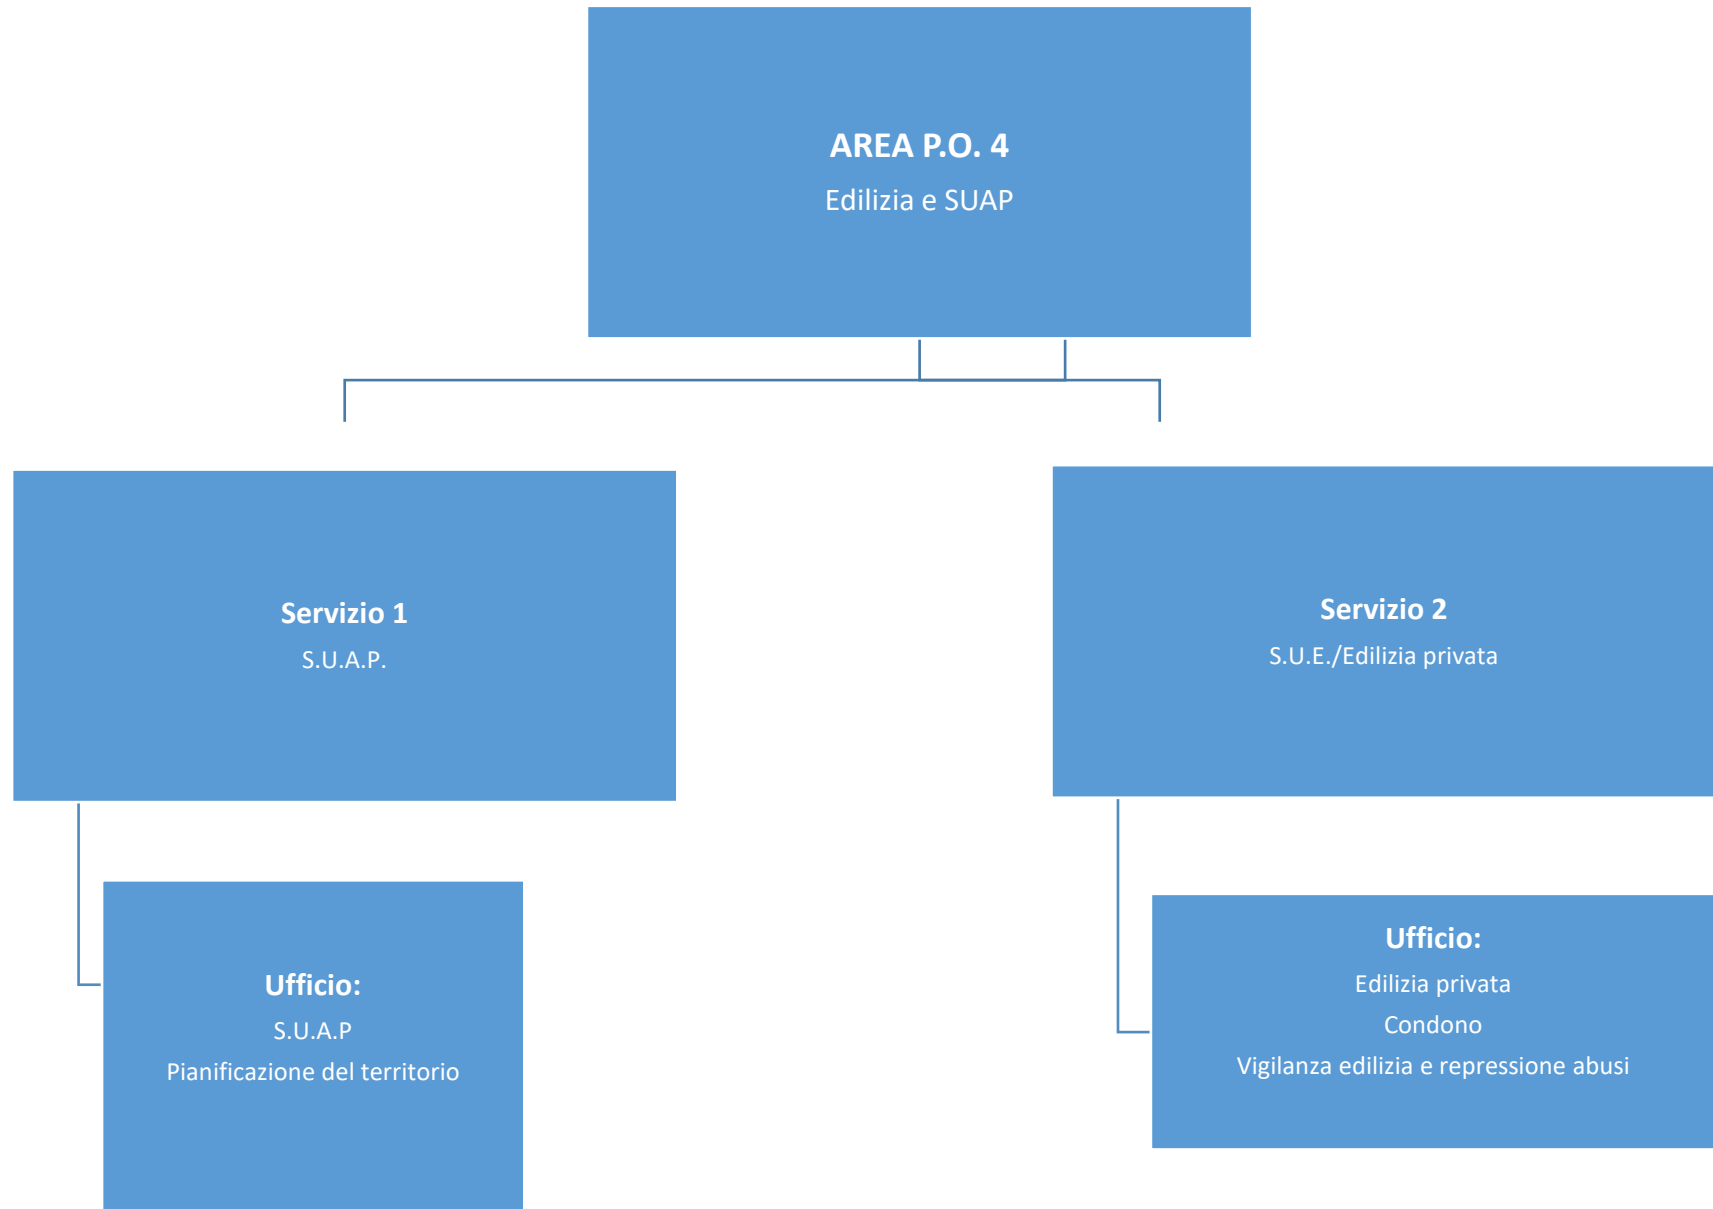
AREA P.O. 4
Edilizia e SUAP

Servizio 1
S.U.A.P.

Servizio 2
S.U.E./Edilizia privata

Ufficio:
S.U.A.P
Pianificazione del territorio

Ufficio:
Edilizia privata
Condono
Vigilanza edilizia e repressione abusi